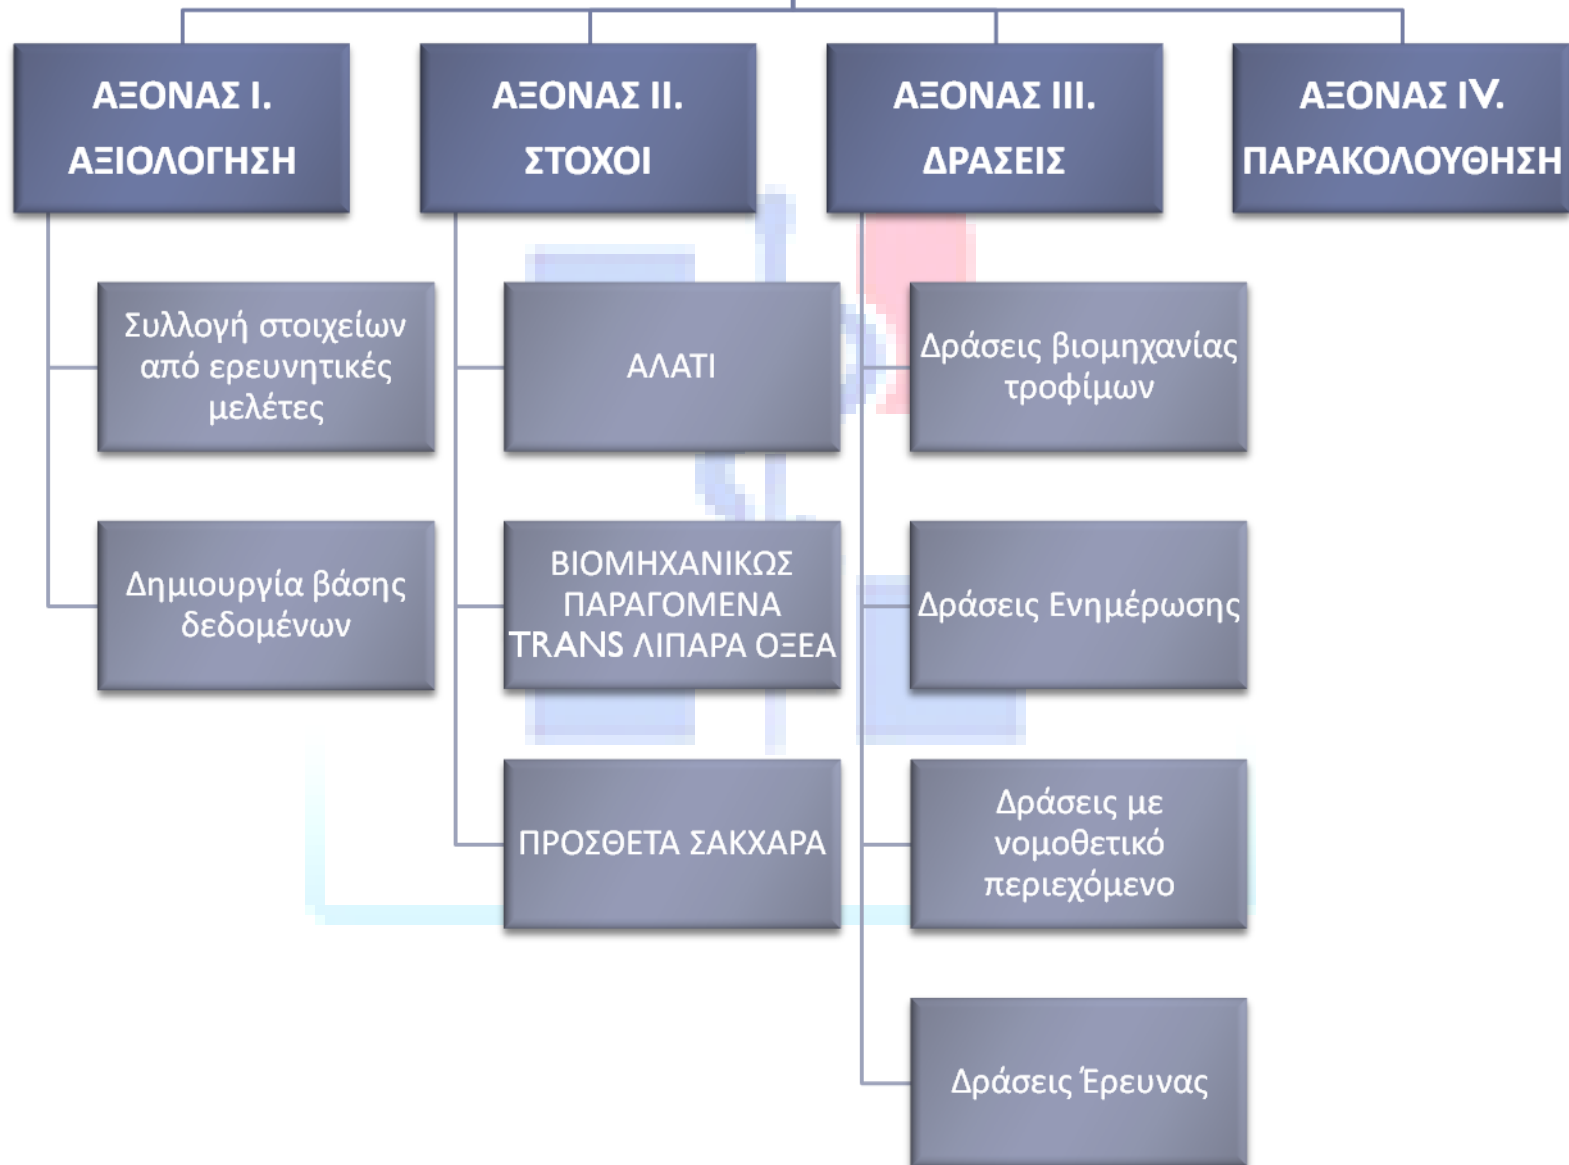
ΑΞΟΝΑΣ Ι. ΑΞΙΟΛΟΓΗΣΗ

Συλλογή στοιχείων από ερευνητικές μελέτες

Δημιουργία βάσης δεδομένων

ΑΞΟΝΑΣ ΙΙ. ΣΤΟΧΟΙ

ΑΛΑΤΙ

ΒΙΟΜΗΧΑΝΙΚΩΣ ΠΑΡΑΓΟΜΕΝΑ TRANS ΛΙΠΑΡΑ ΟΞΕΑ

ΠΡΟΣΘΕΤΑ ΣΑΚΧΑΡΑ

ΑΞΟΝΑΣ ΙΙΙ. ΔΡΑΣΕΙΣ

Δράσεις βιομηχανίας τροφίμων

Δράσεις Ενημέρωσης

Δράσεις με νομοθετικό περιεχόμενο

Δράσεις Έρευνας

ΑΞΟΝΑΣ IV. ΠΑΡΑΚΟΛΟΥΘΗΣΗ